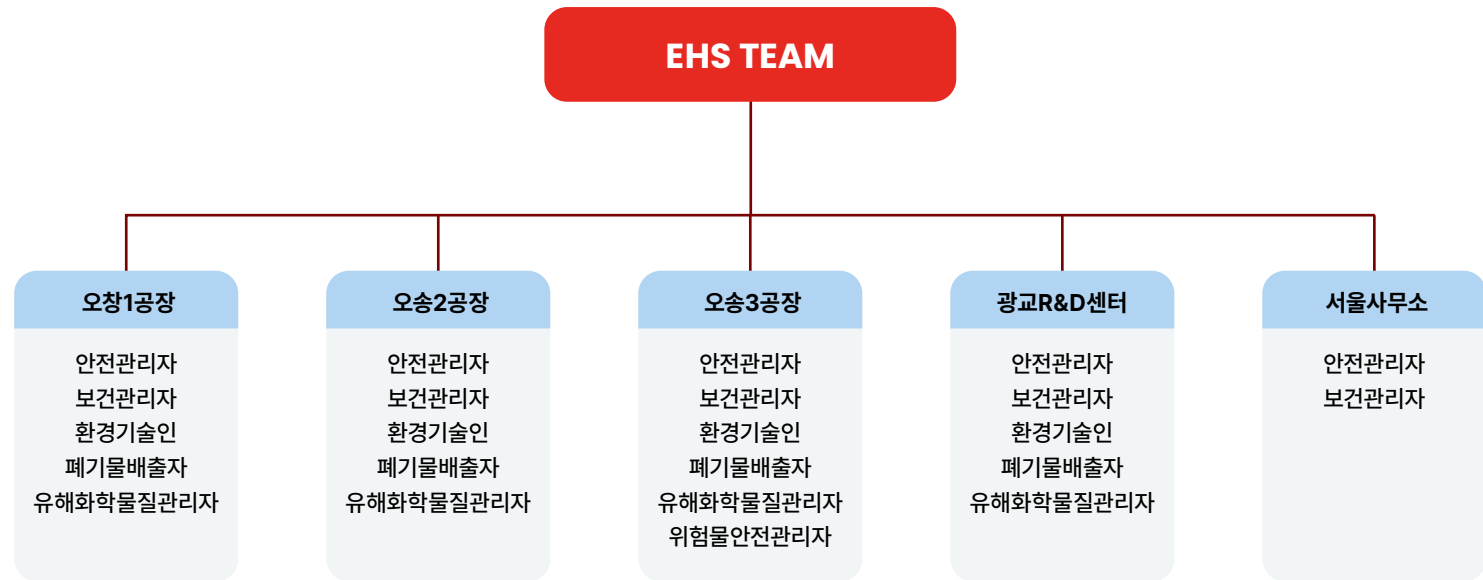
EHS TEAM

오창1공장

안전관리자
보건관리자
환경기술인
폐기물배출자
유해화학물질관리자

오송2공장

안전관리자
보건관리자
환경기술인
폐기물배출자
유해화학물질관리자

오송3공장

안전관리자
보건관리자
환경기술인
폐기물배출자
유해화학물질관리자
위험물안전관리자

광교R&D센터

안전관리자
보건관리자
환경기술인
폐기물배출자
유해화학물질관리자

서울사무소

안전관리자
보건관리자